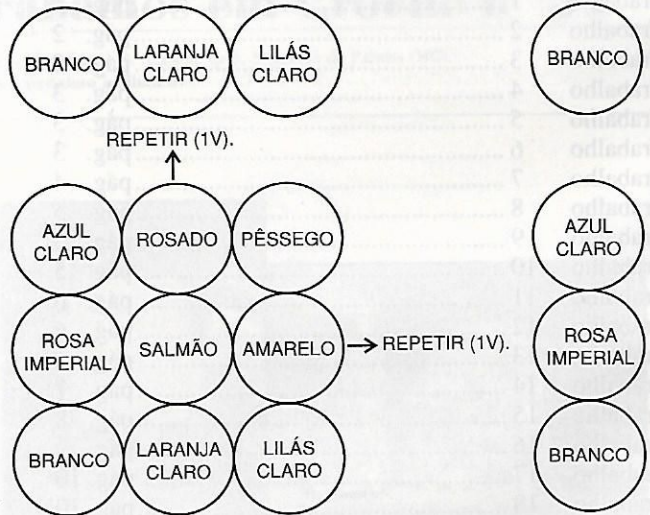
BRANCO

LARANJA CLARO

LILÁS CLARO

REPETIR (1V).

AZUL CLARO

ROSADO

PÊSSEGO

ROSA IMPERIAL

SALMÃO

AMARELO

→ REPETIR (1V).

BRANCO

LARANJA CLARO

LILÁS CLARO

BRANCO

AZUL CLARO

ROSA IMPERIAL

BRANCO